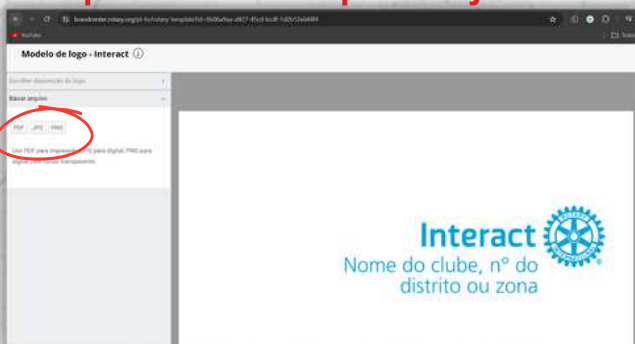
brandcenter.rotary.org/pt-br/rotary-template?id=8b00a9aa-d427-45c0-bcdf-5d2b12eb44f4

YouTube

Modelo de logo - Interact ⓘ

Escolher disposição do logo

Baixar arquivo

PDF JPG PNG

Use PDF para impressão, JPG para digital, PNG para digital com fundo transparente.

Interact

ROTARY INTERNATIONAL

Nome do clube, nº do distrito ou zona